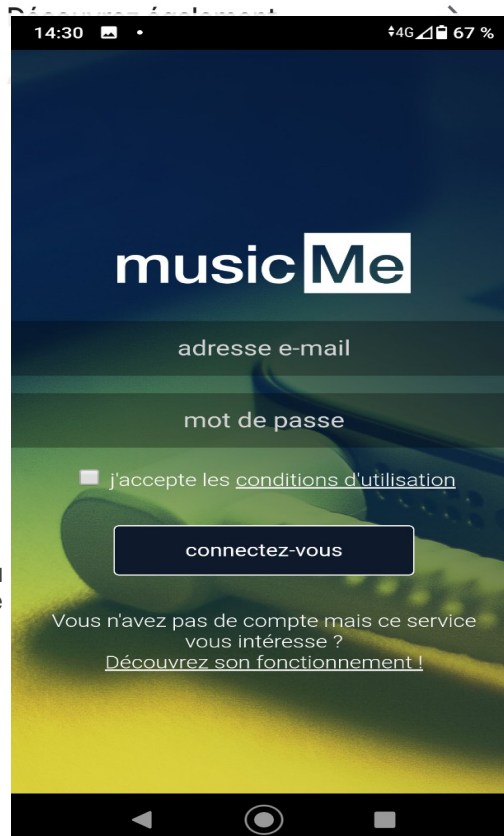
14:30

4G 67 %

music Me

adresse e-mail

mot de passe

j'accepte les conditions d'utilisation

connectez-vous

Vous n'avez pas de compte mais ce service vous intéresse ?
Découvrez son fonctionnement !